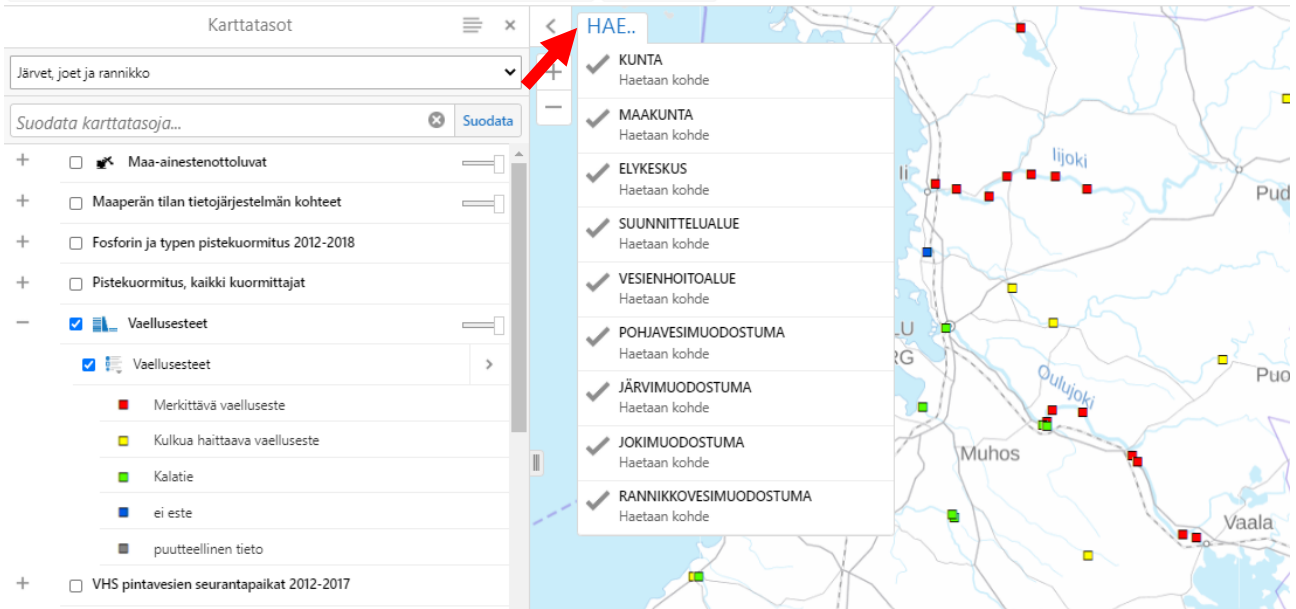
Karttatasot

Järvet, joet ja rannikko

Suodata karttatasoja...

Suodata

Maa-ainestenottoluvat

Maaperän tilan tietojärjestelmän kohteet

Fosforin ja typen pistekuormitus 2012-2018

Pistekuormitus, kaikki kuormittajat

Vaellusesteet

Vaellusesteet

Merkittävä vaelluseste

Kulkua haittaava vaelluseste

Kalatie

ei este

puutteellinen tieto

VHS pintavesien seurantapaikat 2012-2017

HAE..

KUNTA
Haetaan kohde

MAAKUNTA
Haetaan kohde

ELYKESKUS
Haetaan kohde

SUUNNITTELUALUE
Haetaan kohde

VESIENHOITOALUE
Haetaan kohde

POHJAVESIMUODOSTUMA
Haetaan kohde

JÄRVIMUODOSTUMA
Haetaan kohde

JOKIMUODOSTUMA
Haetaan kohde

RANNIKKOVESIMUODOSTUMA
Haetaan kohde

Iijoki

Pud

Oulujoki

Puo

Muhos

Vaala